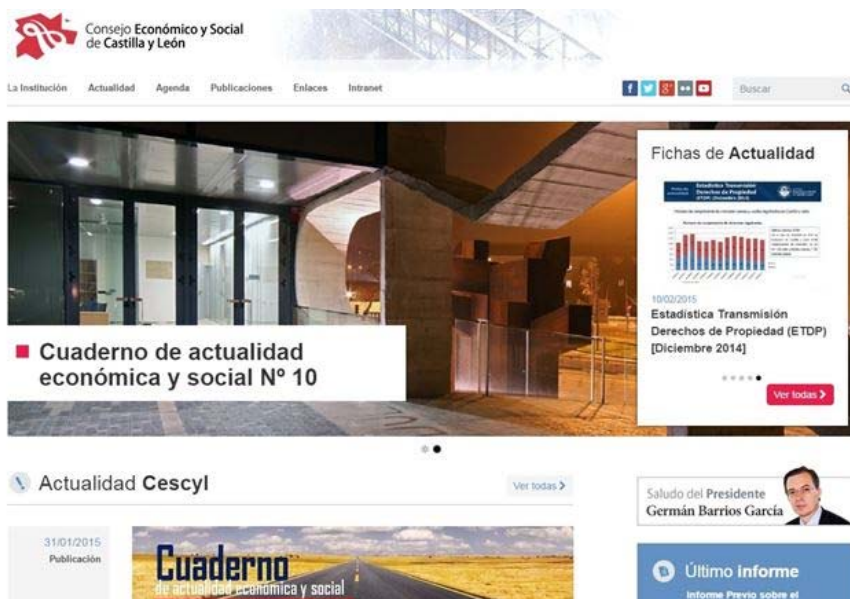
Consejo Económico y Social de Castilla y León

La Institución Actualidad Agenda Publicaciones Enlaces Intranet

Buscar

Fichas de Actualidad

Estadística Transmisión Derechos de Propiedad (ETDP) [Diciembre 2014]

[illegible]

10/02/2015
Estadística Transmisión Derechos de Propiedad (ETDP) [Diciembre 2014]

Ver todas >

Cuaderno de actualidad económica y social Nº 10

Actualidad Cescyl

Ver todas >

31/01/2015
Publicación

Cuaderno de actualidad económica y social

Saludo del Presidente
Germán Barrios García

Último informe
Informe Previo sobre el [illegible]